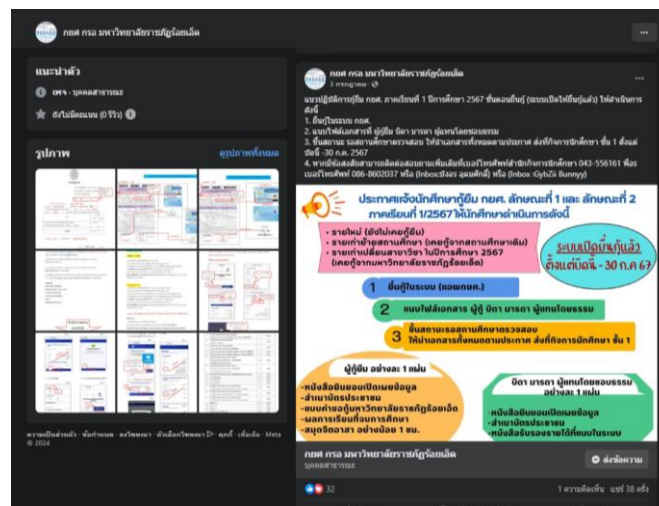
กยศ กรอ มหาวิทยาลัยราชภัฏร้อยเอ็ด

แนะนำตัว

เพจ · บุคคลสาธารณะ

ยังไม่มีคะแนน (0 รีวิว)

รูปภาพ

ดูรูปภาพทั้งหมด

ความเป็นส่วนตัว · ข้อกำหนด · โฆษณา · ตัวเลือกโฆษณา · คุกกี้ · เพิ่มเติม · Meta © 2024

กยศ กรอ มหาวิทยาลัยราชภัฏร้อยเอ็ด
3 กรกฎาคม ·

แนวปฏิบัติการกู้ยืม กยศ. ภาคเรียนที่ 1 ปีการศึกษา 2567 ขั้นตอนถัดไป (ระบบเปิดให้ยื่นกู้แล้ว) ให้ดำเนินการดังนี้
1. ยื่นกู้ในระบบ กยศ.
2. แนบไฟล์เอกสารที่ ผู้กู้ยืม บิดา มารดา ผู้แทนโดยชอบธรรม
3. ยื่นสถานะ รอสถานศึกษาตรวจสอบ ให้นำเอกสารทั้งหมดตามประกาศ ส่งที่กิจการนักศึกษา ชั้น 1 ตั้งแต่บัดนี้ -30 ก.ค. 2567
4. หากมีข้อสงสัยสามารถติดต่อสอบถามเพิ่มเติมที่เบอร์โทรศัพท์สำนักกิจการนักศึกษา 043-556161 หรือเบอร์โทรศัพท์ 086-8602037 หรือ (Inboxเพจ กยศ มรร) หรือ (Inbox :GybZii Bunnyy)

ประกาศแจ้งนักศึกษาผู้กู้ยืม กยศ. ลักษณะที่ 1 และ ลักษณะที่ 2 ภาคเรียนที่ 1/2567 ให้นักศึกษาดำเนินการดังนี้

- รายใหม่ (ยังไม่เคยกู้ยืม)
- รายเก่าย้ายสถานศึกษา (เคยกู้จากสถานศึกษาเดิม)
- รายเก่าเปลี่ยนสาขาวิชา ในปีการศึกษา 2567 (เคยกู้จากมหาวิทยาลัยราชภัฏร้อยเอ็ด)

ระบบเปิดให้ยื่นกู้แล้ว ตั้งแต่บัดนี้ - 30 ก.ค. 67

1 ยื่นกู้ในระบบ (แอพกยศ.)
2 แนบไฟล์เอกสาร ผู้กู้ บิดา มารดา ผู้แทนโดยธรรม
3 ขึ้นสถานะรอสถานศึกษาตรวจสอบ ให้นำเอกสารทั้งหมดตามประกาศ ส่งที่กิจการนักศึกษา ชั้น 1

ผู้กู้ยืม อย่างละ 1 แผ่น
-หนังสือยินยอมเปิดเผยข้อมูล
-สำเนาบัตรประชาชน
-แบบคำขอกู้มหาวิทยาลัยราชภัฏร้อยเอ็ด
-ผลการเรียนทั้งภาคการศึกษา
-สมุดจิตอาสา อย่างน้อย 1 ชม.

บิดา มารดา ผู้แทนโดยชอบธรรม อย่างละ 1 แผ่น
-หนังสือยินยอมเปิดเผยข้อมูล
-สำเนาบัตรประชาชน
-หนังสือรับรองรายได้ที่แนบในระบบ

กยศ กรอ มหาวิทยาลัยราชภัฏร้อยเอ็ด
บุคคลสาธารณะ

ส่งข้อความ

32
1 ความคิดเห็น แชร์ 38 ครั้ง